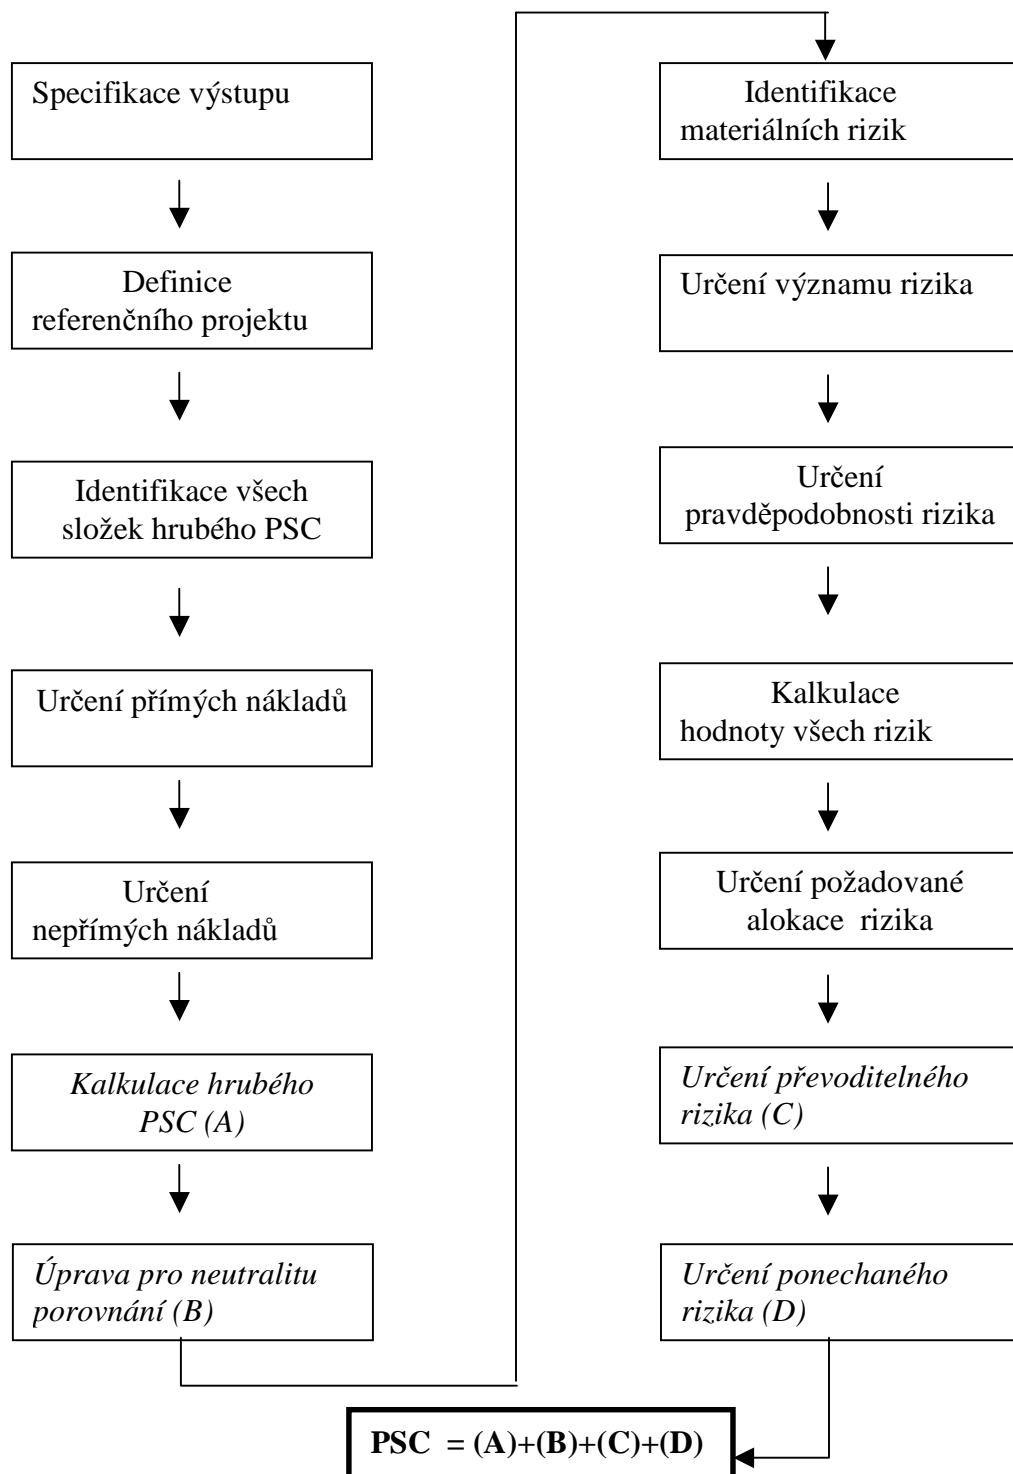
Specifikace výstupu

Definice referenčního projektu

Identifikace všech složek hrubého PSC

Určení přímých nákladů

Určení nepřímých nákladů

*Kalkulace hrubého PSC (A)*

*Úprava pro neutralitu porovnání (B)*

Identifikace materiálních rizik

Určení významu rizika

Určení pravděpodobnosti rizika

Kalkulace hodnoty všech rizik

Určení požadované alokace rizika

*Určení převoditelného rizika (C)*

*Určení ponechaného rizika (D)*

**PSC = (A)+(B)+(C)+(D)**